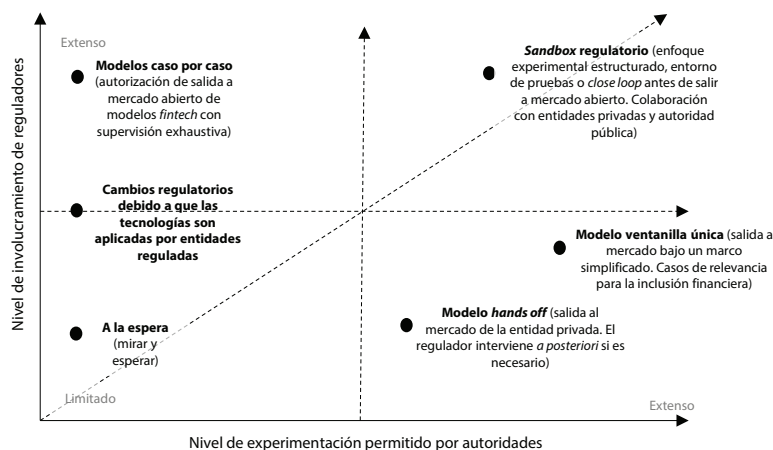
Nivel de involucramiento de reguladores

Extenso

**Modelos caso por caso** (autorización de salida a mercado abierto de modelos *fintech* con supervisión exhaustiva)

***Sandbox* regulatorio** (enfoque experimental estructurado, entorno de pruebas o *close loop* antes de salir a mercado abierto. Colaboración con entidades privadas y autoridad pública)

**Cambios regulatorios debido a que las tecnologías son aplicadas por entidades reguladas**

**Modelo ventanilla única** (salida a mercado bajo un marco simplificado. Casos de relevancia para la inclusión financiera)

**A la espera** (mirar y esperar)

**Modelo *hands off*** (salida al mercado de la entidad privada. El regulador interviene *a posteriori* si es necesario)

Limitado

Extenso

Nivel de experimentación permitido por autoridades